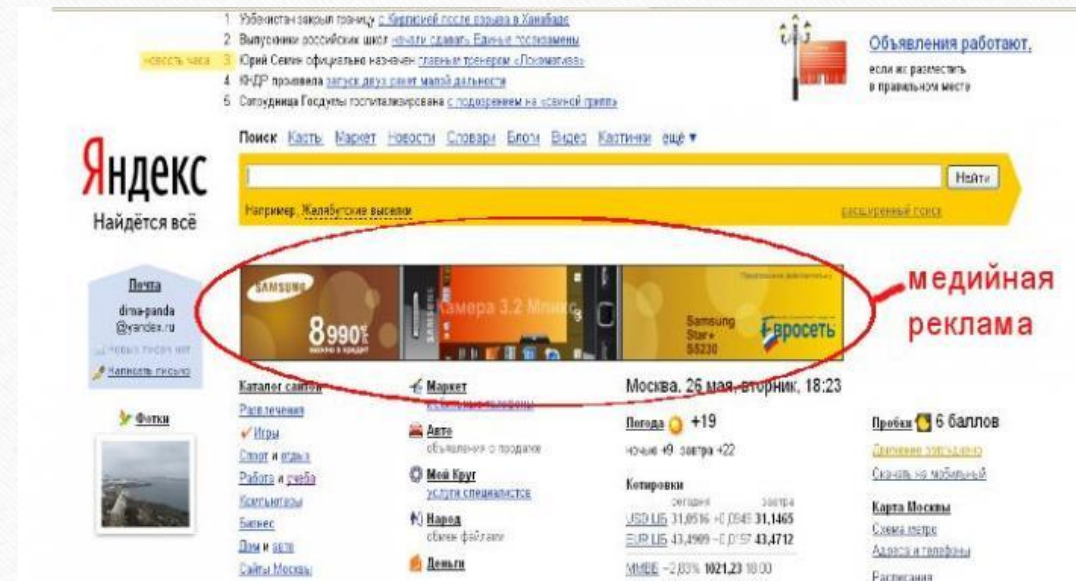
1 Узбекистан закрыл границу с Киргизией после взрыва в Ханабаде
2 Выпускники российских школ начали сдавать Единые госэкзамены
новость часа 3 Юрий Семин официально назначен главным тренером «Локомотива»
4 КНДР произвела запуск двух ракет малой дальности
5 Сотрудница Госдумы госпитализирована с подозрением на «свиной грипп»

Объявления работают, если их разместить в правильном месте

Поиск Карты Маркет Новости Словари Блоги Видео Картинки ещё ▾

Яндекс
Найдётся всё

Найти

Например, Желябутские выселки

расширенный поиск

Почта
dima-panda @yandex.ru
новых писем нет
Написать письмо

SAMSUNG
8990
Камера 3.2 Мпикс
Samsung Star S5230
Евросеть

медийная реклама

Фотки

Каталог сайтов
Развлечения
Игры
Спорт и отдых
Работа и учеба
Компьютеры
Бизнес
Дом и авто
Сайты Москвы

Маркет
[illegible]
Авто
объявления о продаже
Мой Круг
услуги специалистов
Народ
обмен файлами
Деньги

Москва, 26 мая, вторник, 18:23

Погода +19
ночью +9 завтра +22

Котировки
сегодня завтра
USD ЦБ 31,0516 +0,0949 31,1465
EUR ЦБ 43,4909 +0,0157 43,4712
ММВБ −2,03% 1021,23 18:00

Пробки 6 баллов
Движение затруднено
Скачать на мобильный

Карта Москвы
Схема метро
Адреса и телефоны
Расписания